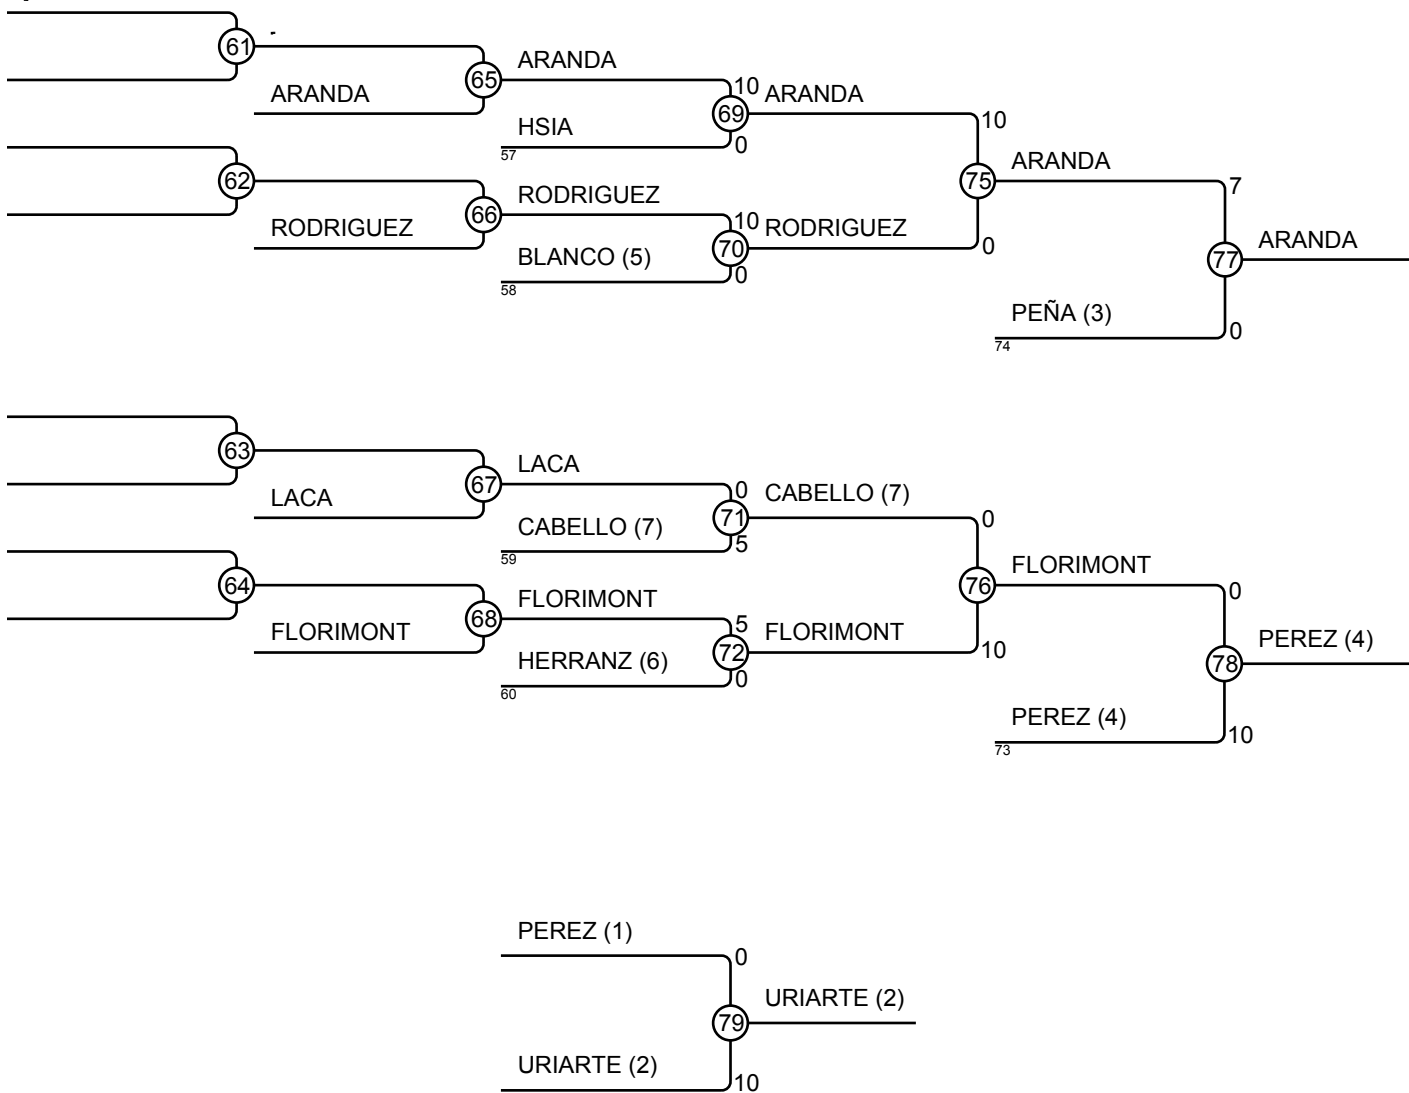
61
-
ARANDA
65
ARANDA
10
69
ARANDA
HSIA
57
0
10
75
ARANDA
7
62
RODRIGUEZ
66
RODRIGUEZ
10
70
RODRIGUEZ
BLANCO (5)
58
0
0
77
ARANDA
PEÑA (3)
74
0

63
LACA
67
LACA
0
71
CABELLO (7)
CABELLO (7)
59
5
0
76
FLORIMONT
64
FLORIMONT
68
FLORIMONT
5
72
FLORIMONT
HERRANZ (6)
60
0
10
0
78
PEREZ (4)
PEREZ (4)
73
10

PEREZ (1)
0
79
URIARTE (2)
URIARTE (2)
10